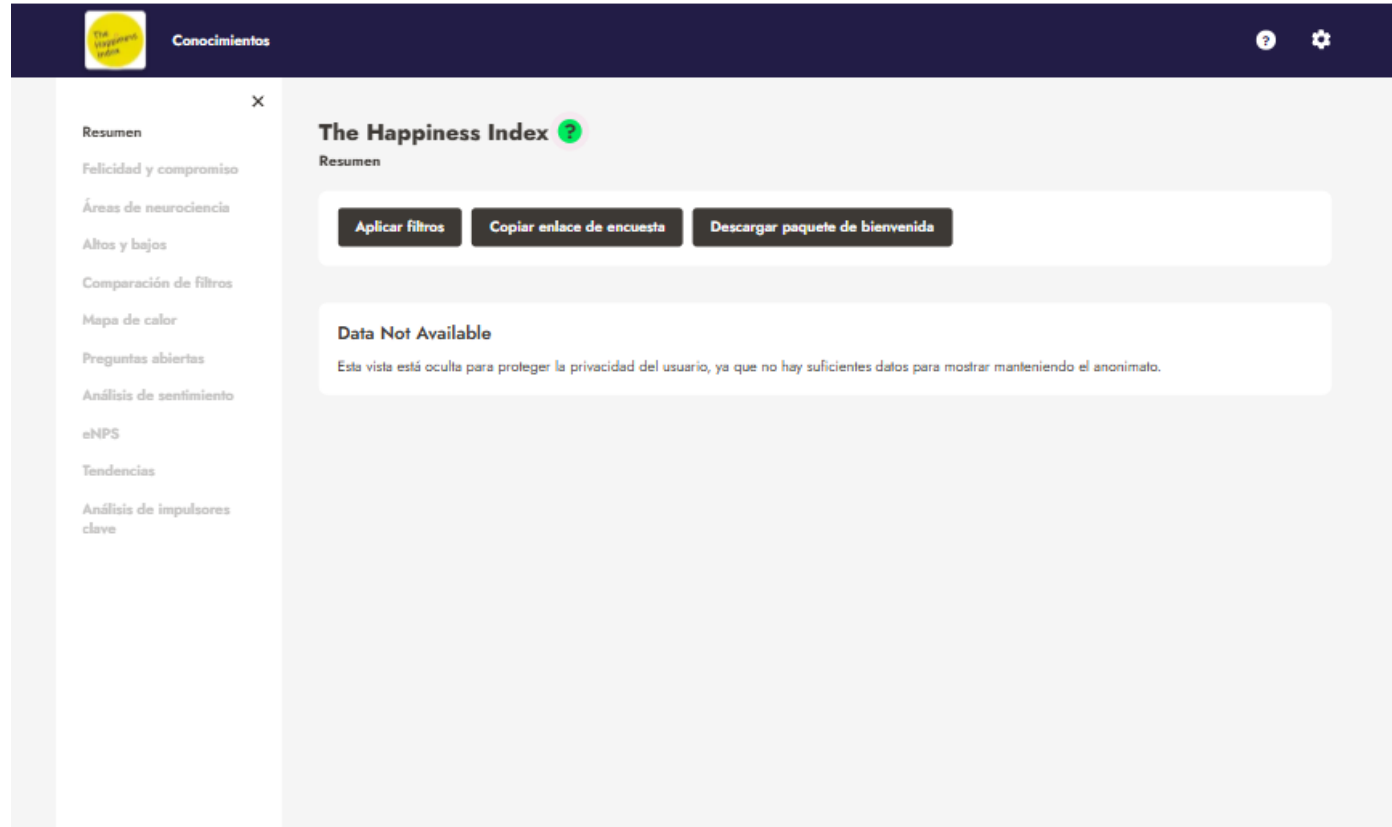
The Happiness Index

Conocimientos

Resumen
Felicidad y compromiso
Áreas de neurociencia
Altos y bajos
Comparación de filtros
Mapa de calor
Preguntas abiertas
Análisis de sentimiento
eNPS
Tendencias
Análisis de impulsores clave

The Happiness Index ?
Resumen

Aplicar filtros
Copiar enlace de encuesta
Descargar paquete de bienvenida

Data Not Available
Esta vista está oculta para proteger la privacidad del usuario, ya que no hay suficientes datos para mostrar manteniendo el anonimato.